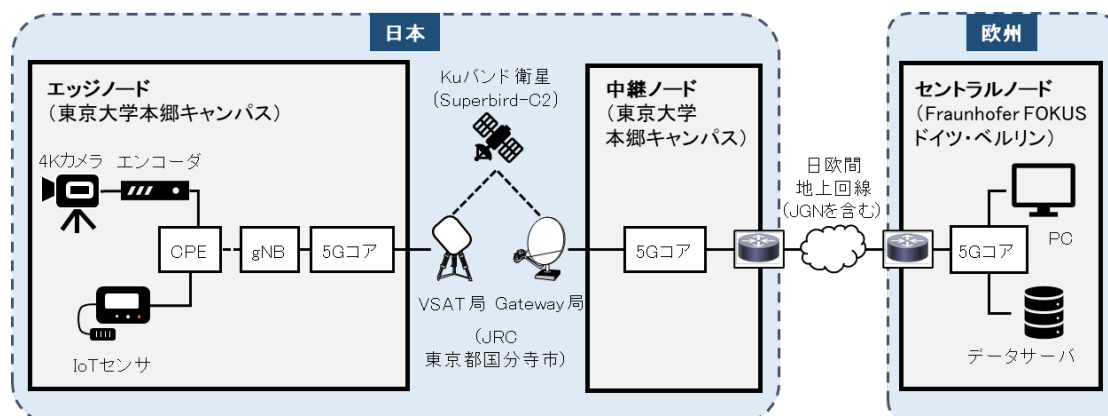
日本

欧州

エッジノード
（東京大学本郷キャンパス）

4Kカメラ　エンコーダ

CPE

gNB

5Gコア

IoTセンサ

Kuバンド衛星
（Superbird-C2）

VSAT局　Gateway局

（JRC
東京都国分寺市）

中継ノード
（東京大学
本郷キャンパス）

5Gコア

日欧間
地上回線
（JGNを含む）

セントラルノード
（Fraunhofer FOKUS
ドイツ・ベルリン）

5Gコア

PC

データサーバ